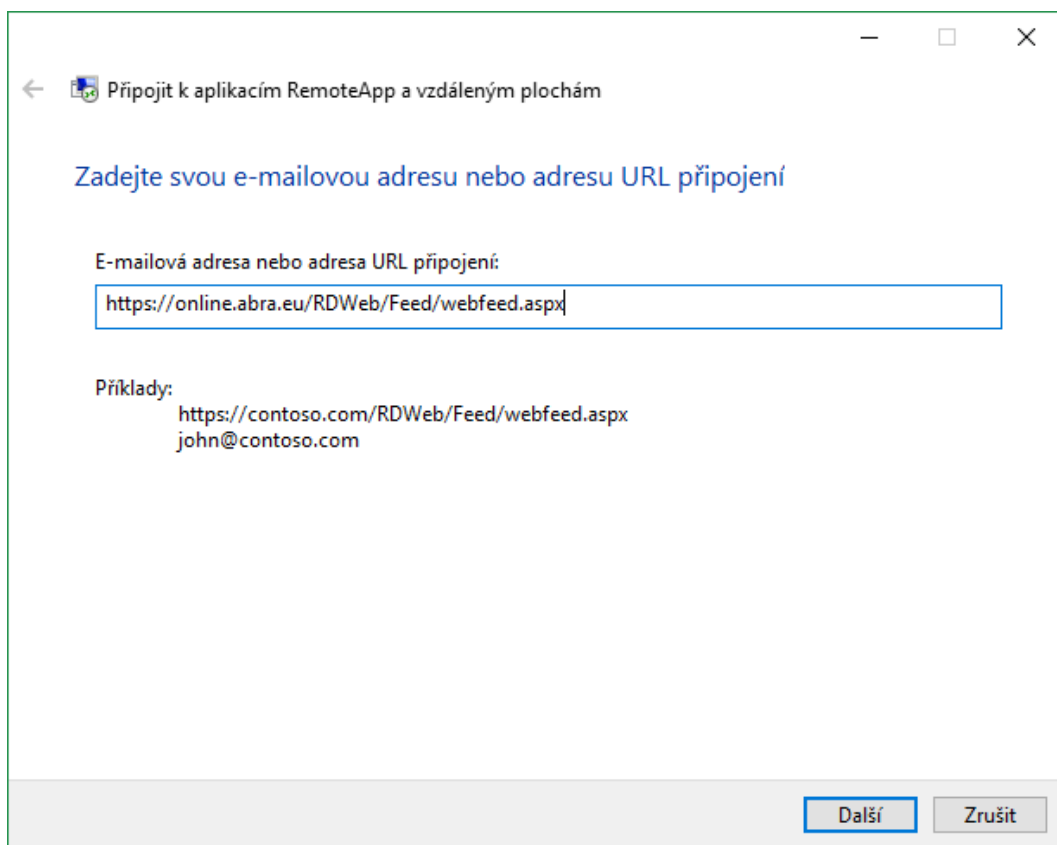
Připojit k aplikacím RemoteApp a vzdáleným plochám

Zadejte svou e-mailovou adresu nebo adresu URL připojení

E-mailová adresa nebo adresa URL připojení:

https://online.abra.eu/RDWeb/Feed/webfeed.aspx

Příklady:
https://contoso.com/RDWeb/Feed/webfeed.aspx
john@contoso.com

Další
Zrušit